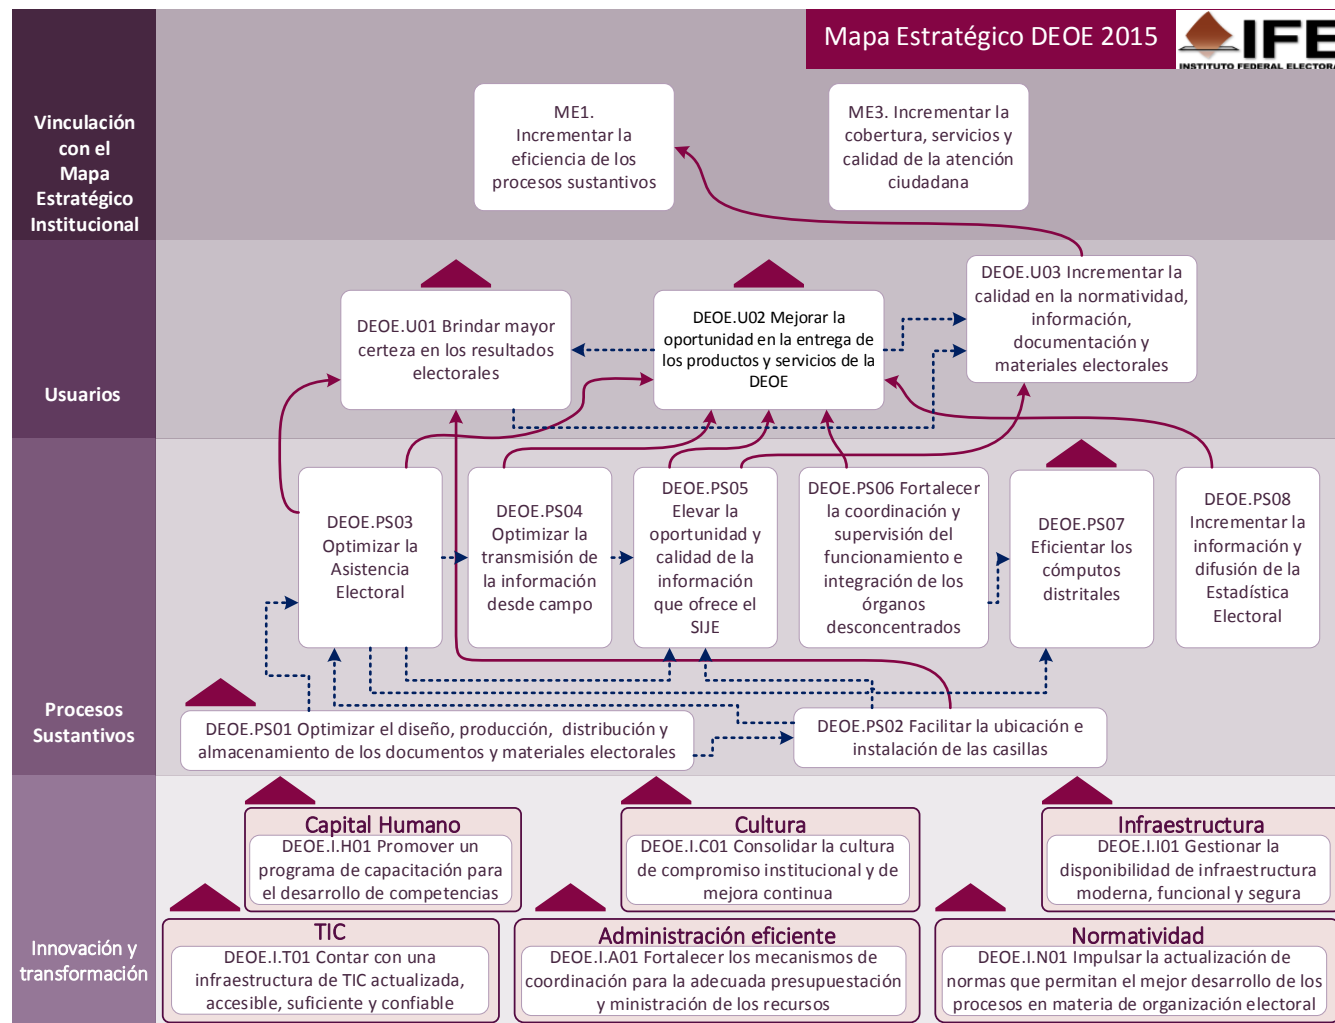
Mapa Estratégico DEOE 2015

IFE
INSTITUTO FEDERAL ELECTORAL

Vinculación con el Mapa Estratégico Institucional

ME1. Incrementar la eficiencia de los procesos sustantivos

ME3. Incrementar la cobertura, servicios y calidad de la atención ciudadana

Usuarios

DEOE.U01 Brindar mayor certeza en los resultados electorales

DEOE.U02 Mejorar la oportunidad en la entrega de los productos y servicios de la DEOE

DEOE.U03 Incrementar la calidad en la normatividad, información, documentación y materiales electorales

Procesos Sustantivos

DEOE.PS03 Optimizar la Asistencia Electoral

DEOE.PS04 Optimizar la transmisión de la información desde campo

DEOE.PS05 Elevar la oportunidad y calidad de la información que ofrece el SIJE

DEOE.PS06 Fortalecer la coordinación y supervisión del funcionamiento e integración de los órganos desconcentrados

DEOE.PS07 Eficientar los cómputos distritales

DEOE.PS08 Incrementar la información y difusión de la Estadística Electoral

DEOE.PS01 Optimizar el diseño, producción, distribución y almacenamiento de los documentos y materiales electorales

DEOE.PS02 Facilitar la ubicación e instalación de las casillas

Innovación y transformación

Capital Humano
DEOE.I.H01 Promover un programa de capacitación para el desarrollo de competencias

Cultura
DEOE.I.C01 Consolidar la cultura de compromiso institucional y de mejora continua

Infraestructura
DEOE.I.I01 Gestionar la disponibilidad de infraestructura moderna, funcional y segura

TIC
DEOE.I.T01 Contar con una infraestructura de TIC actualizada, accesible, suficiente y confiable

Administración eficiente
DEOE.I.A01 Fortalecer los mecanismos de coordinación para la adecuada presupuestación y ministración de los recursos

Normatividad
DEOE.I.N01 Impulsar la actualización de normas que permitan el mejor desarrollo de los procesos en materia de organización electoral